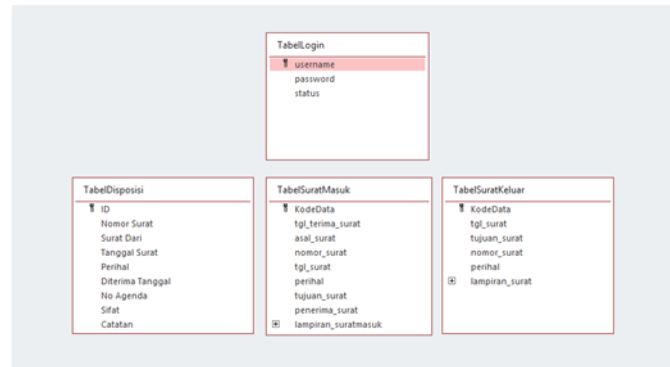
TabelLogin
username
password
status

TabelDisposisi
ID
Nomor Surat
Surat Dari
Tanggal Surat
Perihal
Diterima Tanggal
No Agenda
Sifat
Catatan

TabelSuratMasuk
KodeData
tgl_terima_surat
asal_surat
nomor_surat
tgl_surat
perihal
tujuan_surat
penerima_surat
lampiran_suratmasuk

TabelSuratKeluar
KodeData
tgl_surat
tujuan_surat
nomor_surat
perihal
lampiran_surat